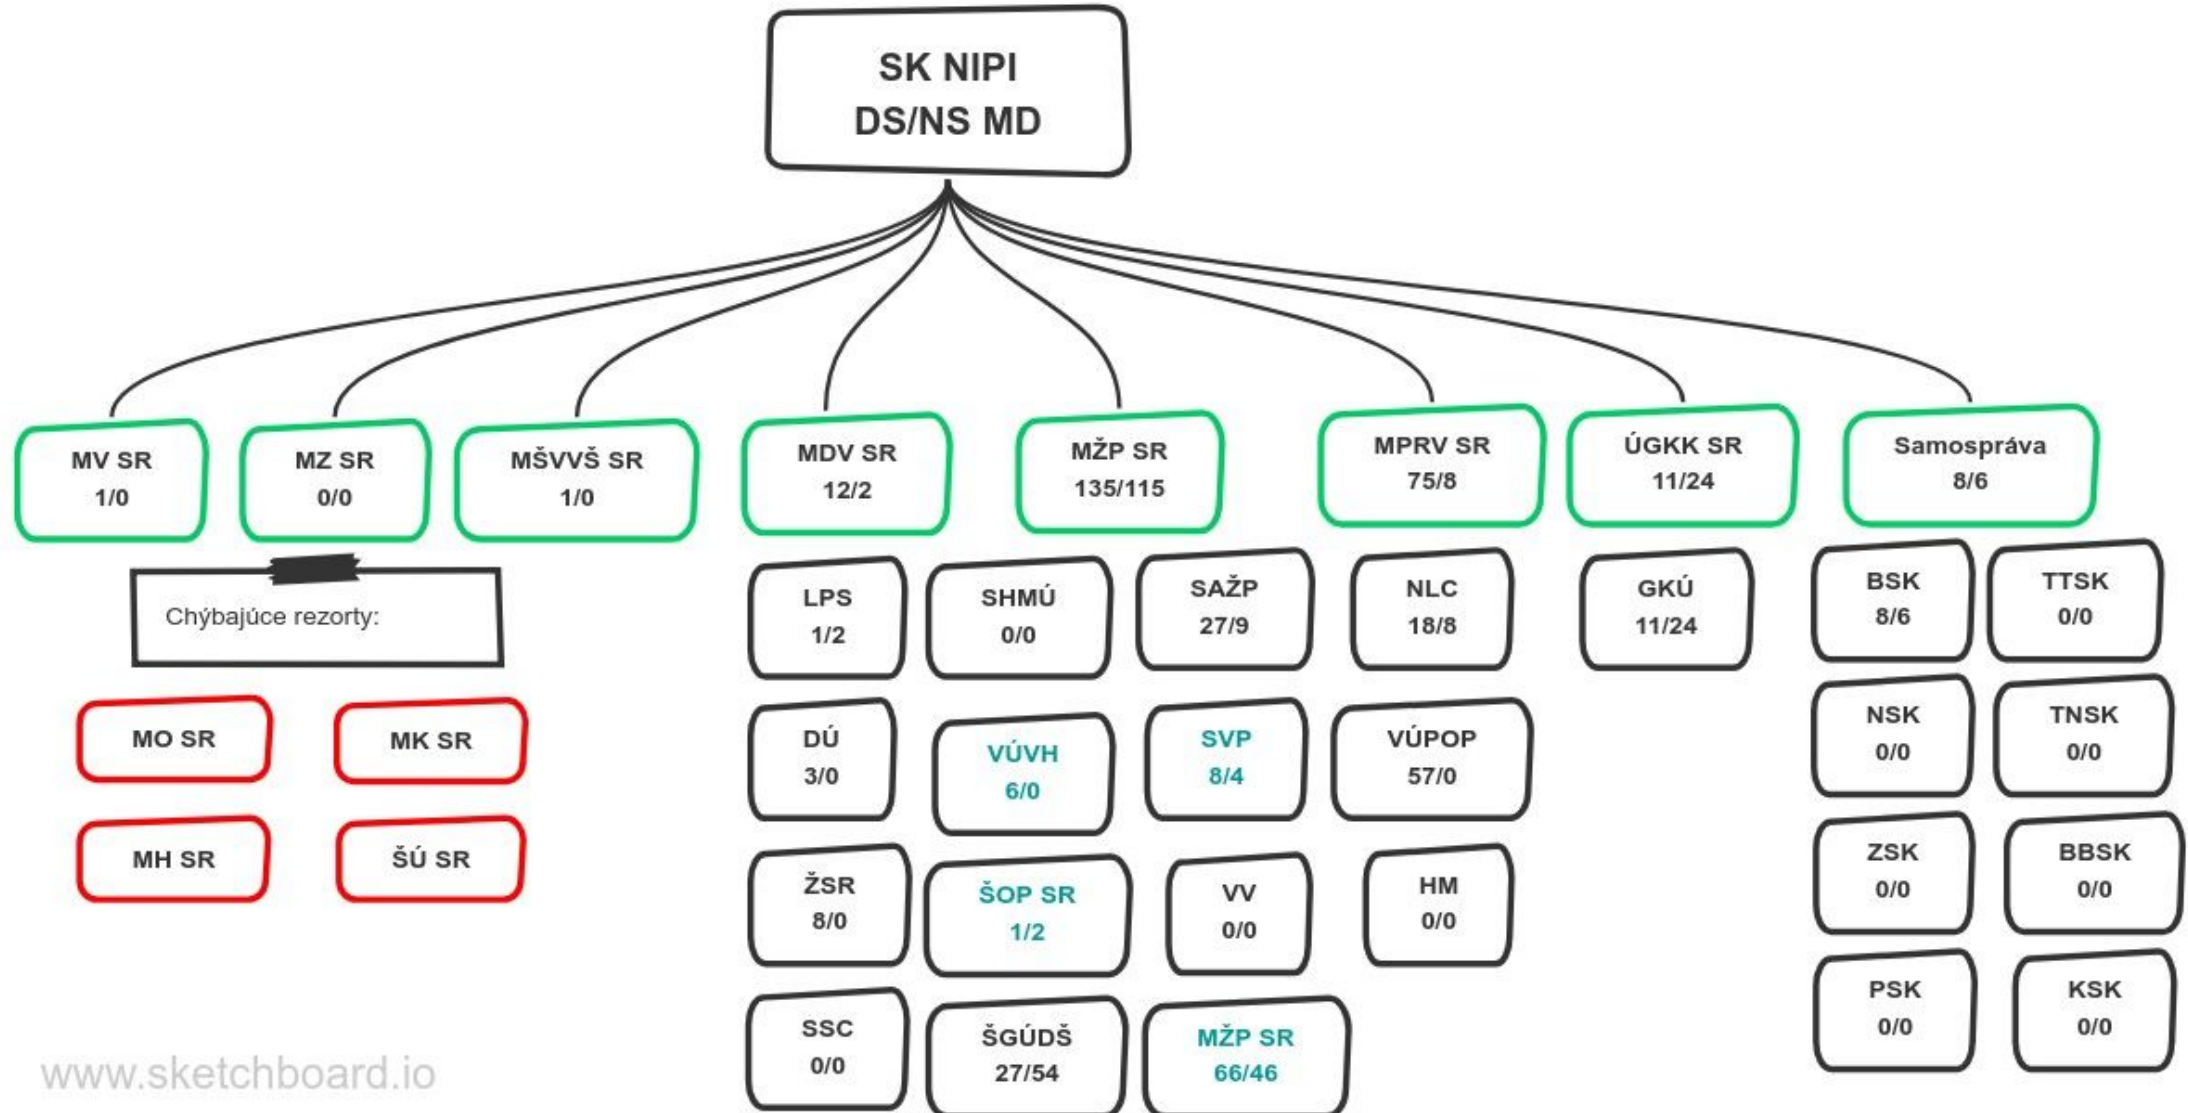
SK NIPI
DS/NS MD

MV SR
1/0

MZ SR
0/0

MŠVVŠ SR
1/0

MDV SR
12/2

MŽP SR
135/115

MPRV SR
75/8

ÚGKK SR
11/24

Samospráva
8/6

Chýbajúce rezorty:

MO SR

MK SR

MH SR

ŠÚ SR

LPS
1/2

SHMÚ
0/0

SAŽP
27/9

NLC
18/8

GKÚ
11/24

BSK
8/6

TTSK
0/0

DÚ
3/0

VÚVH
6/0

SVP
8/4

VÚPOP
57/0

NSK
0/0

TNSK
0/0

ŽSR
8/0

ŠOP SR
1/2

VV
0/0

HM
0/0

ZSK
0/0

BBSK
0/0

SSC
0/0

ŠGÚDŠ
27/54

MŽP SR
66/46

PSK
0/0

KSK
0/0

www.sketchboard.io